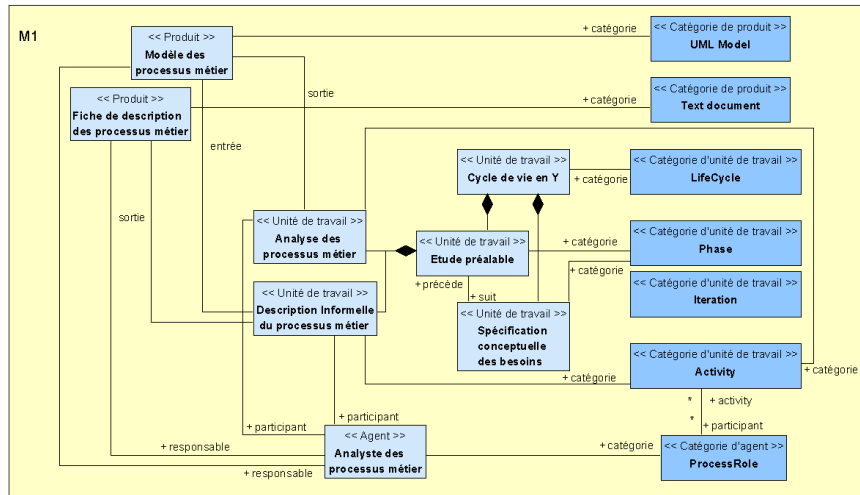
M1

<< Produit >>
Modèle des processus métier

<< Catégorie de produit >>
UML Model

+ catégorie

<< Produit >>
Fiche de description des processus métier

<< Catégorie de produit >>
Text document

+ catégorie

sortie

entrée

sortie

<< Unité de travail >>
Cycle de vie en Y

+ catégorie

<< Catégorie d'unité de travail >>
LifeCycle

<< Unité de travail >>
Analyse des processus métier

<< Unité de travail >>
Etude préalable

+ catégorie

<< Catégorie d'unité de travail >>
Phase

+ catégorie

+ précède

+ suit

<< Catégorie d'unité de travail >>
Iteration

<< Unité de travail >>
Description Informelle du processus métier

<< Unité de travail >>
Spécification conceptuelle des besoins

<< Catégorie d'unité de travail >>
Activity

+ catégorie

+ catégorie

*

+ activity

*

+ participant

+ participant

+ participant

<< Agent >>
Analyste des processus métier

+ responsable

+ catégorie

<< Catégorie d'agent >>
ProcessRole

+ responsable